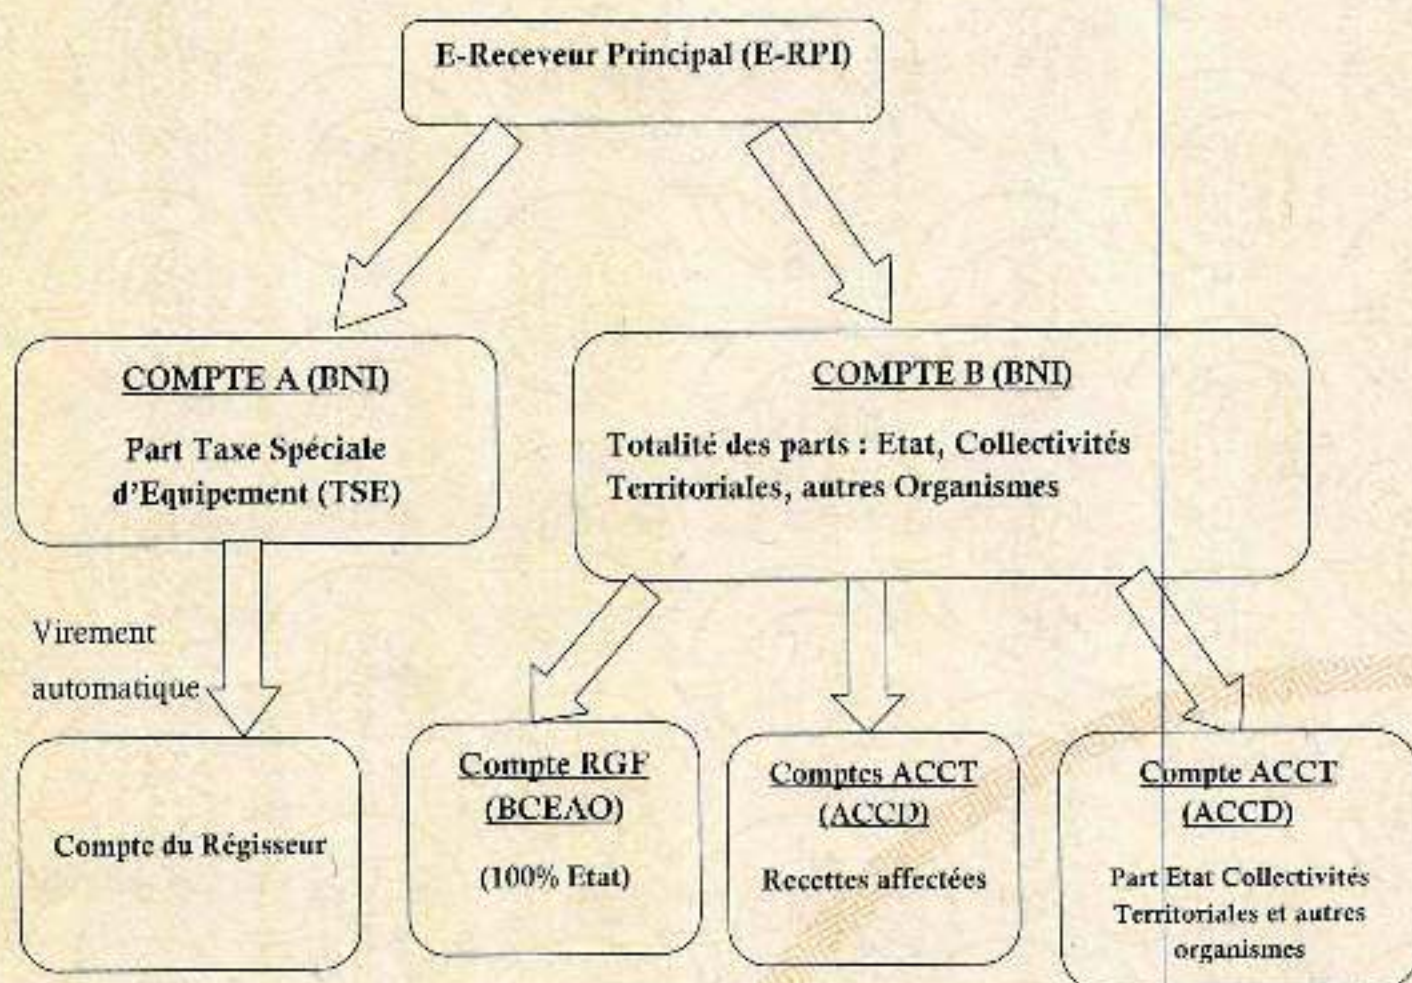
E-Receveur Principal (E-RPI)

COMPTE A (BNI)

Part Taxe Spéciale d'Equipement (TSE)

COMPTE B (BNI)

Totalité des parts : Etat, Collectivités Territoriales, autres Organismes

Virement automatique

Compte du Régisseur

Compte RGF (BCEAO)

(100% Etat)

Comptes ACCT (ACCD)

Recettes affectées

Compte ACCT (ACCD)

Part Etat Collectivités Territoriales et autres organismes